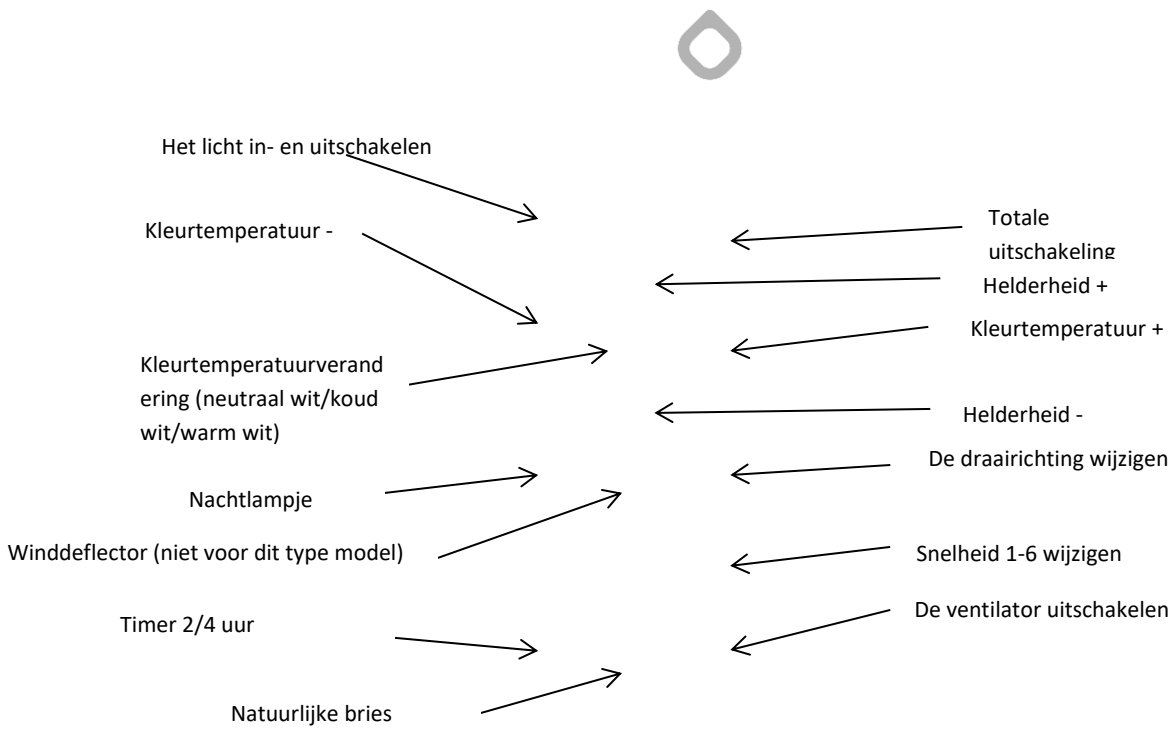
Het licht in- en uitschakelen

Kleurtemperatuur -

Totale uitschakeling

Helderheid +

Kleurtemperatuur +

Kleurtemperatuurverandering (neutraal wit/koud wit/warm wit)

Helderheid -

De draairichting wijzigen

Nachtlampje

Winddeflector (niet voor dit type model)

Snelheid 1-6 wijzigen

De ventilator uitschakelen

Timer 2/4 uur

Natuurlijke bries